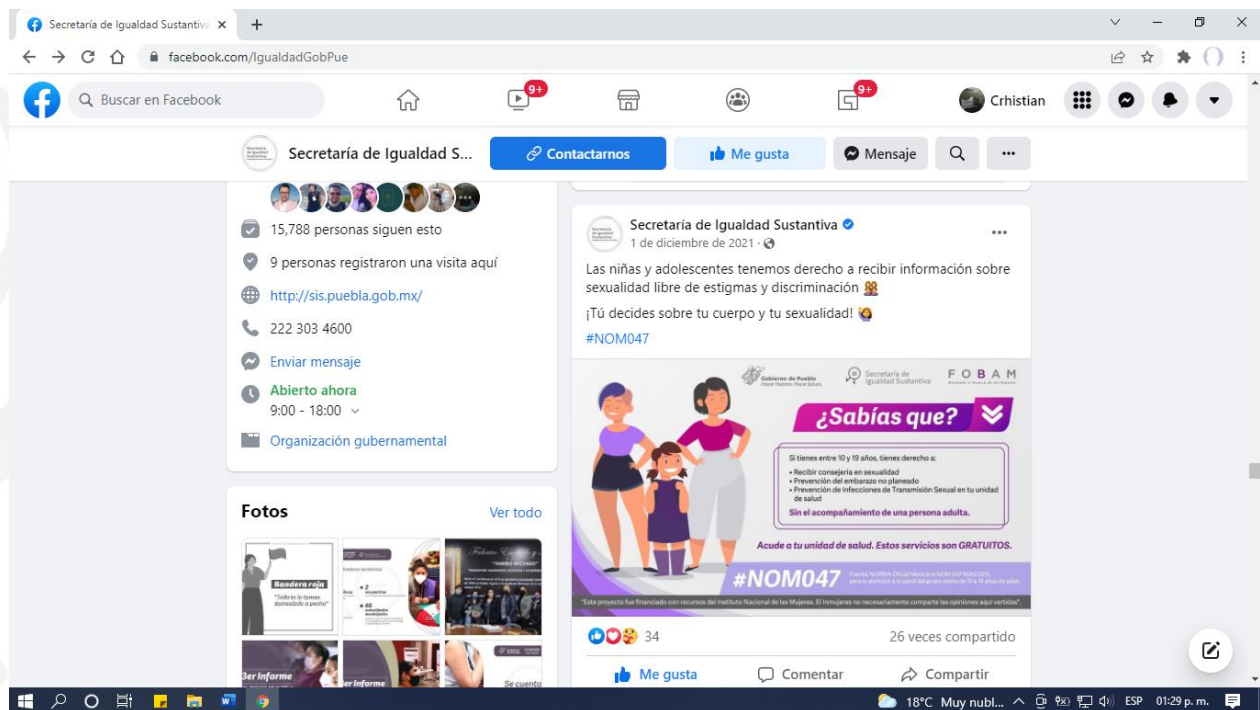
Secretaría de Igualdad Sustantiva ×  +

facebook.com/IgualdadGobPue

Buscar en Facebook

9+

9+

Crhistian

Secretaría de Igualdad S...

Contactarnos

Me gusta

Mensaje

15,788 personas siguen esto

9 personas registraron una visita aquí

http://sis.puebla.gob.mx/

222 303 4600

Enviar mensaje

Abierto ahora

9:00 - 18:00

Organización gubernamental

Fotos

Ver todo

Bandera roja

"Todo es tu culpa demasiado a pecho"

3er Informe

3er Informe

Se cuenta

Secretaría de Igualdad Sustantiva

1 de diciembre de 2021 ·

Las niñas y adolescentes tenemos derecho a recibir información sobre sexualidad libre de estigmas y discriminación 👭

¡Tú decides sobre tu cuerpo y tu sexualidad! 🙆

#NOM047

Gobierno de Puebla

Secretaría de Igualdad Sustantiva

FOBAM

¿Sabías que?

Si tienes entre 10 y 19 años, tienes derecho a:
• Recibir consejería en sexualidad
• Prevención del embarazo no planeado
• Prevención de Infecciones de Transmisión Sexual en tu unidad de salud

Sin el acompañamiento de una persona adulta.

Acude a tu unidad de salud. Estos servicios son GRATUITOS.

#NOM047

"Este proyecto fue financiado con recursos del Instituto Nacional de las Mujeres. El Inmujeres no necesariamente comparte las opiniones aquí vertidas".

34

26 veces compartido

Me gusta

Comentar

Compartir

18°C Muy nubl...  ESP  01:29 p. m.